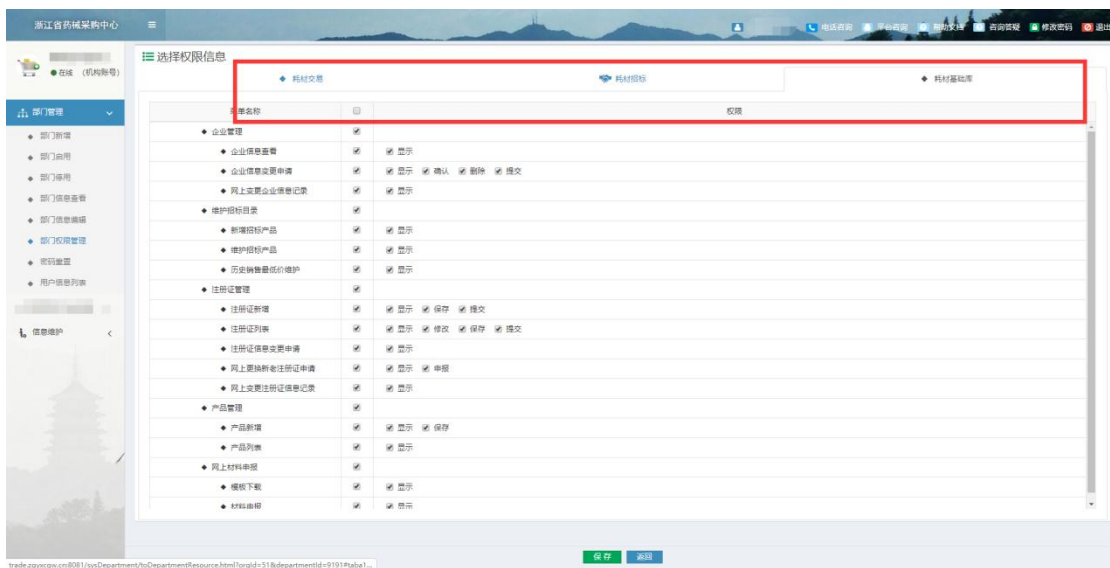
浙江省药械采购中心

电话咨询 平台咨询 帮助文档 咨询答疑 修改密码 退出

● 在线 （机构账号）

部门管理

部门新增
部门启用
部门停用
部门信息查看
部门信息编辑
部门权限管理
密码重置
用户信息列表

信息维护

选择权限信息

耗材交易
耗材招标
耗材基础库

| 菜单名称 | | 权限 |
|---|---|---|
| 企业管理 | ☑ | |
| 企业信息查看 | ☑ | ☑ 显示 |
| 企业信息变更申请 | ☑ | ☑ 显示 ☑ 确认 ☑ 删除 ☑ 提交 |
| 网上变更企业信息记录 | ☑ | ☑ 显示 |
| 维护招标目录 | ☑ | |
| 新增招标产品 | ☑ | ☑ 显示 |
| 维护招标产品 | ☑ | ☑ 显示 |
| 历史销售最低价维护 | ☑ | ☑ 显示 |
| 注册证管理 | ☑ | |
| 注册证新增 | ☑ | ☑ 显示 ☑ 保存 ☑ 提交 |
| 注册证列表 | ☑ | ☑ 显示 ☑ 修改 ☑ 保存 ☑ 提交 |
| 注册证信息变更申请 | ☑ | ☑ 显示 |
| 网上更换新老注册证申请 | ☑ | ☑ 显示 ☑ 申报 |
| 网上变更注册证信息记录 | ☑ | ☑ 显示 |
| 产品管理 | ☑ | |
| 产品新增 | ☑ | ☑ 显示 ☑ 保存 |
| 产品列表 | ☑ | ☑ 显示 |
| 网上材料申报 | ☑ | |
| 模板下载 | ☑ | ☑ 显示 |
| 材料申报 | ☑ | ☑ 显示 |

保存 返回

trade.zgyxcgw.cn:8081/sysDepartment/toDepartmentResource.html?orgId=51&departmentId=9191#tabs1...